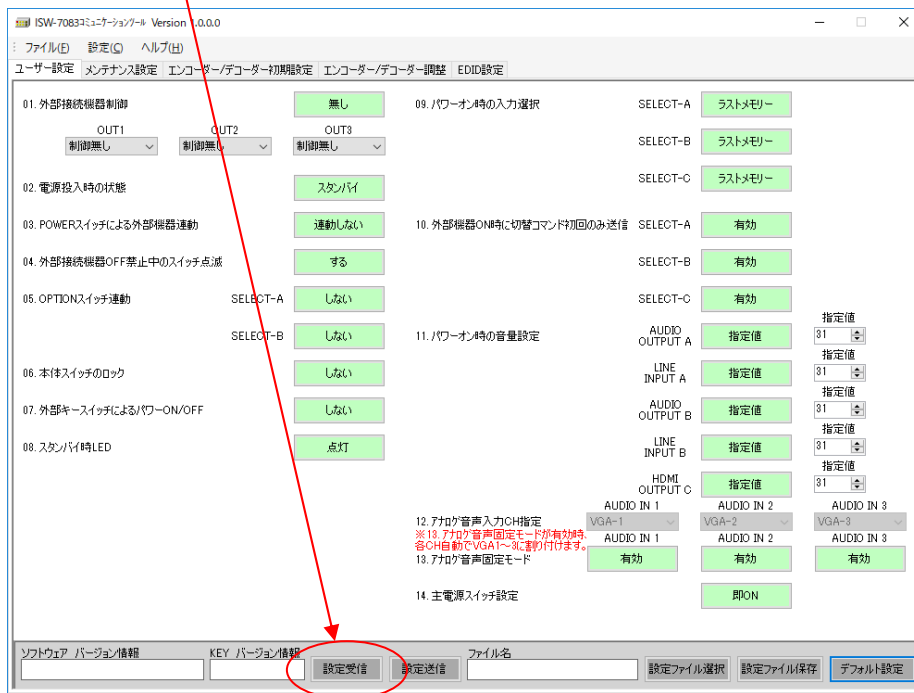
ISW-7083コミュニケーションツール Version 1.0.0.0

ファイル(F) 設定(C) ヘルプ(H)

ユーザー設定 メンテナンス設定 エンコーダー/デコーダー初期設定 エンコーダー/デコーダー調整 EDID設定

01. 外部接続機器制御 無し
OUT1 制御無し
OUT2 制御無し
OUT3 制御無し

02. 電源投入時の状態 スタンバイ

03. POWERスイッチによる外部機器連動 連動しない

04. 外部接続機器OFF禁止中のスイッチ点滅 する

05. OPTIONスイッチ連動 SELECT-A しない
SELECT-B しない

06. 本体スイッチのロック しない

07. 外部キースイッチによるパワーON/OFF しない

08. スタンバイ時LED 点灯

09. パワーオン時の入力選択 SELECT-A ラストメモリー
SELECT-B ラストメモリー
SELECT-C ラストメモリー

10. 外部機器ON時に切替コマンド初回のみ送信 SELECT-A 有効
SELECT-B 有効
SELECT-C 有効

11. パワーオン時の音量設定
AUDIO OUTPUT A 指定値 指定値 31
LINE INPUT A 指定値 指定値 31
AUDIO OUTPUT B 指定値 指定値 31
LINE INPUT B 指定値 指定値 31
HDMI OUTPUT C 指定値 指定値 31

12. アナログ音声入力CH指定 AUDIO IN 1 VGA-1 AUDIO IN 2 VGA-2 AUDIO IN 3 VGA-3
※13. アナログ音声固定モードが有効時、各CH自動でVGA1～3に割り付けます。
13. アナログ音声固定モード AUDIO IN 1 有効 AUDIO IN 2 有効 AUDIO IN 3 有効

14. 主電源スイッチ設定 即ON

ソフトウェア バージョン情報
KEY バージョン情報
設定受信 設定送信
ファイル名
設定ファイル選択 設定ファイル保存 デフォルト設定